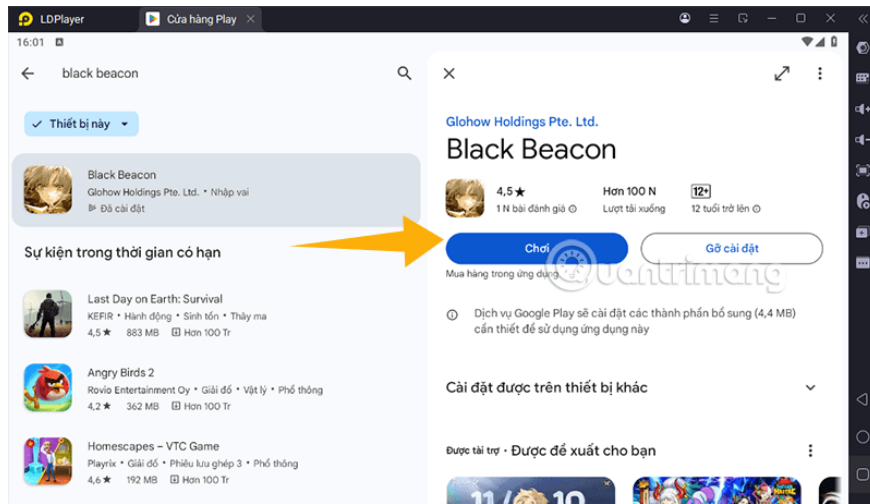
LDPlayer
Cửa hàng Play

16:01

black beacon

Thiết bị này

Black Beacon
Glohow Holdings Pte. Ltd. • Nhập vai
Đã cài đặt

Sự kiện trong thời gian có hạn

Last Day on Earth: Survival
KEFIR • Hành động • Sinh tồn • Thây ma
4,5★ • 883 MB • Hơn 100 Tr

Angry Birds 2
Rovio Entertainment Oy • Giải đố • Vật lý • Phổ thông
4,2★ • 362 MB • Hơn 100 Tr

Homescapes – VTC Game
Playrix • Giải đố • Phiêu lưu ghép 3 • Phổ thông
4,6★ • 192 MB • Hơn 100 Tr

Glohow Holdings Pte. Ltd.
Black Beacon
4,5★
1 N bài đánh giá
Hơn 100 N
Lượt tải xuống
12+
12 tuổi trở lên

Chơi
Gỡ cài đặt
Mua hàng trong ứng dụng

Dịch vụ Google Play sẽ cài đặt các thành phần bổ sung (4,4 MB) cần thiết để sử dụng ứng dụng này

Cài đặt được trên thiết bị khác

Được tài trợ • Được đề xuất cho bạn

Quantrimang